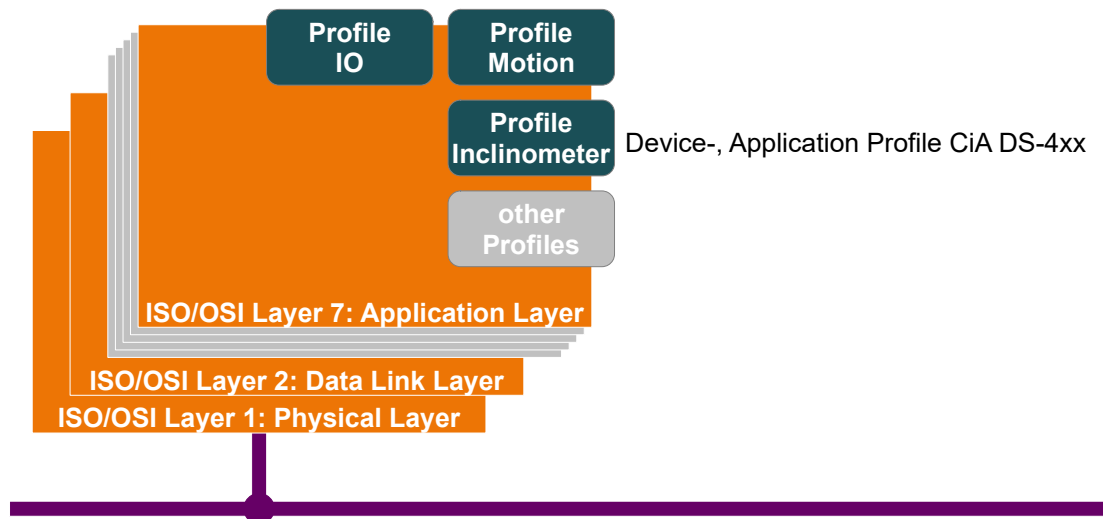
Profile IO

Profile Motion

Profile Inclinometer

Device-, Application Profile CiA DS-4xx

other Profiles

ISO/OSI Layer 7: Application Layer

ISO/OSI Layer 2: Data Link Layer

ISO/OSI Layer 1: Physical Layer